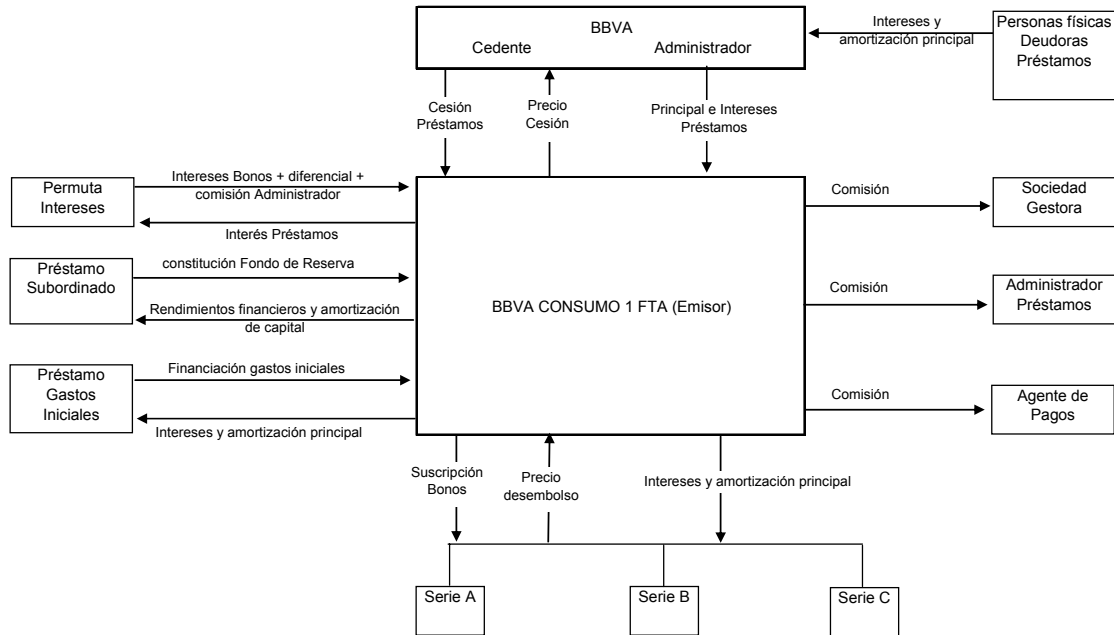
BBVA
Cedente Administrador

Intereses y amortización principal

Personas físicas Deudoras Préstamos

Cesión Préstamos

Precio Cesión

Principal e Intereses Préstamos

Permuta Intereses

Intereses Bonos + diferencial + comisión Administrador

Interés Préstamos

Préstamo Subordinado

constitución Fondo de Reserva

Rendimientos financieros y amortización de capital

Préstamo Gastos Iniciales

Financiación gastos iniciales

Intereses y amortización principal

BBVA CONSUMO 1 FTA (Emisor)

Comisión

Sociedad Gestora

Comisión

Administrador Préstamos

Comisión

Agente de Pagos

Suscripción Bonos

Precio desembolso

Intereses y amortización principal

Serie A

Serie B

Serie C